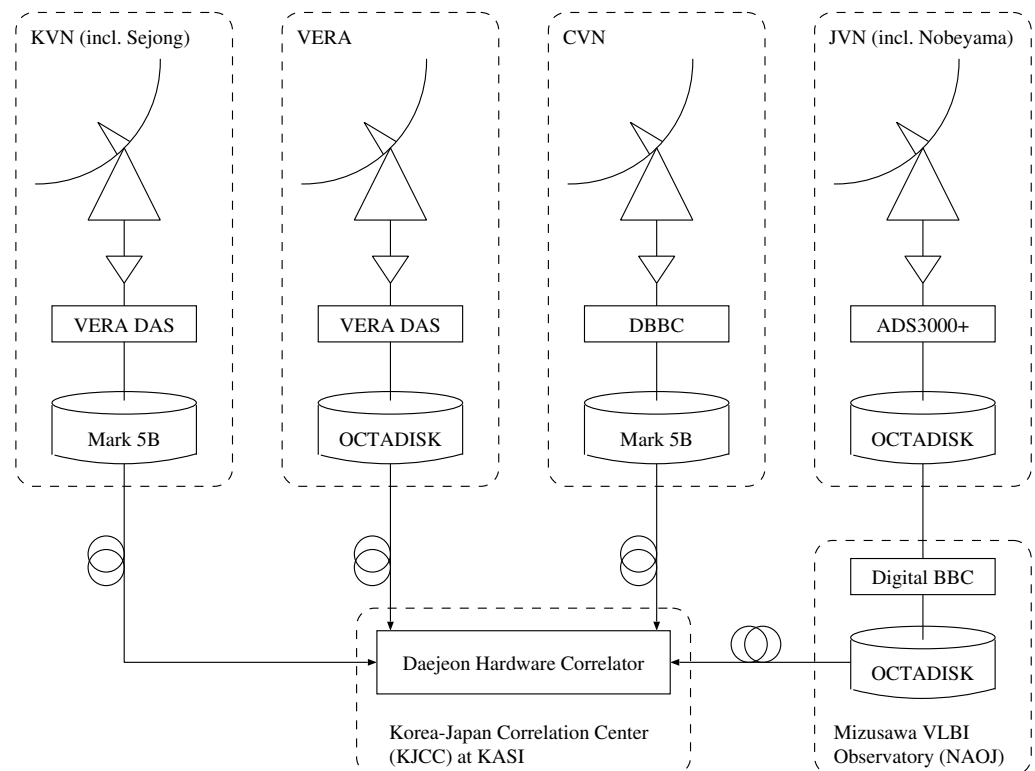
KVN (incl. Sejong)

VERA DAS

Mark 5B

VERA

VERA DAS

OCTADISK

CVN

DBBC

Mark 5B

JVN (incl. Nobeyama)

ADS3000+

OCTADISK

Digital BBC

OCTADISK

Mizusawa VLBI Observatory (NAOJ)

Daejeon Hardware Correlator

Korea-Japan Correlation Center (KJCC) at KASI